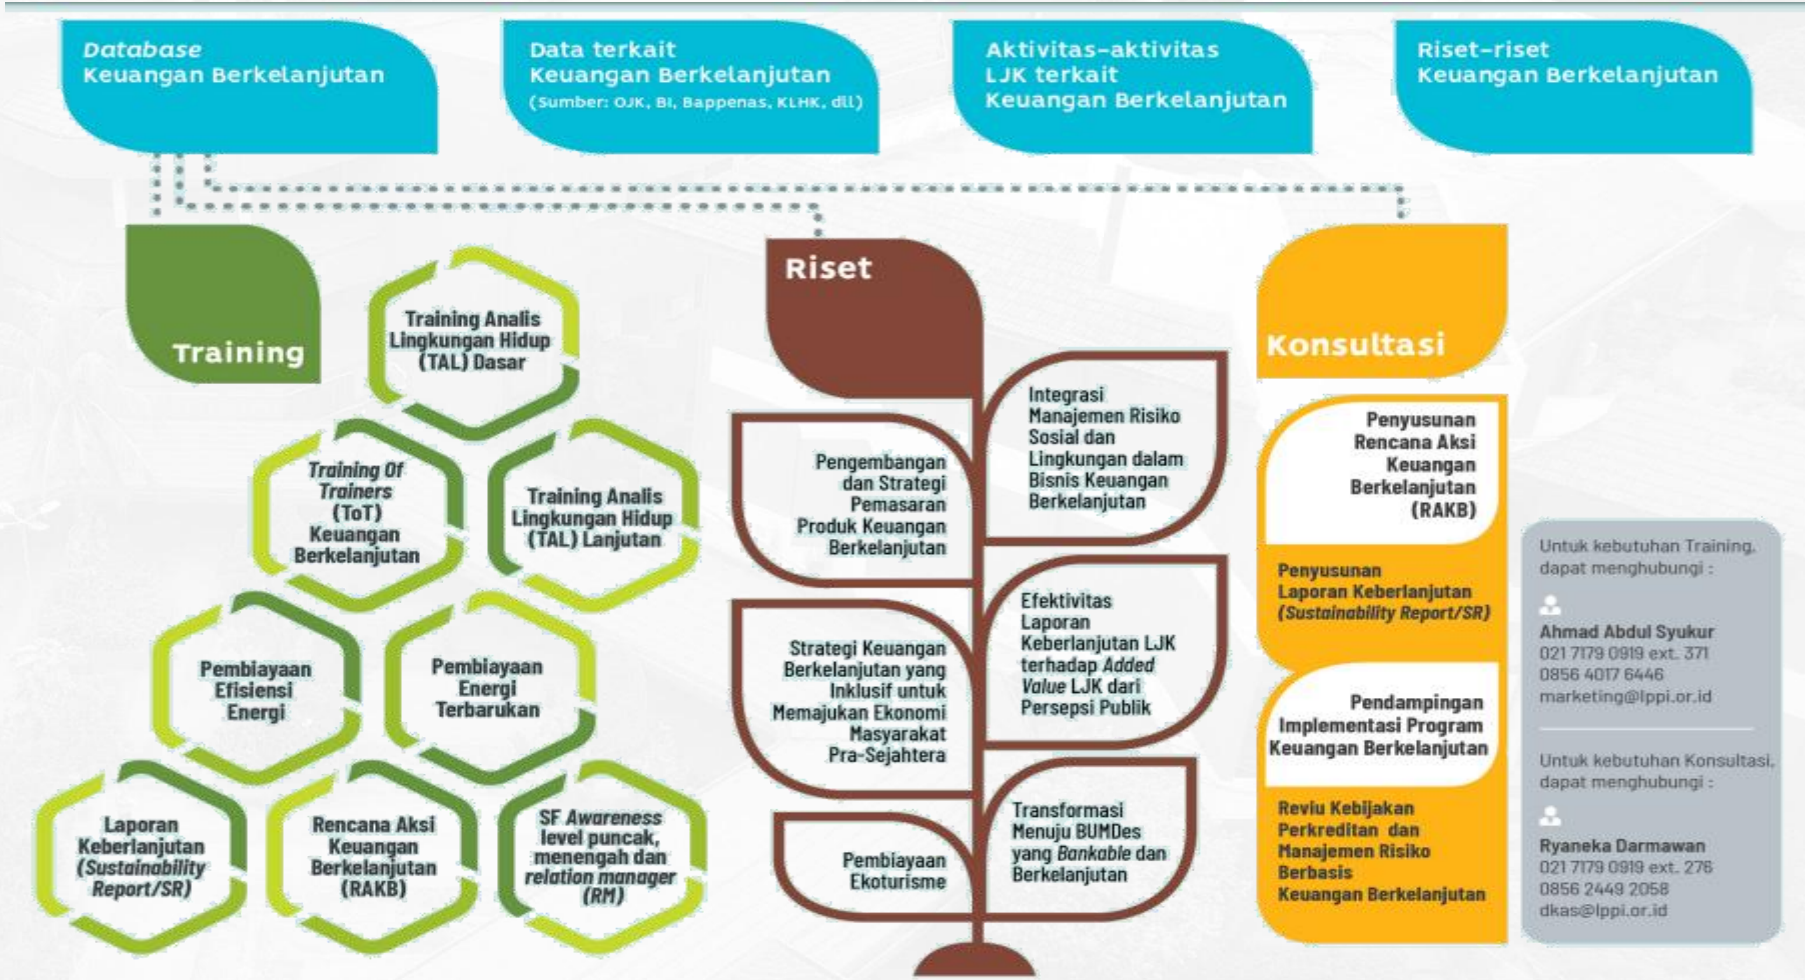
Database
Keuangan Berkelanjutan

Data terkait
Keuangan Berkelanjutan
(Sumber: OJK, BI, Bappenas, KLHK, dll)

Aktivitas-aktivitas
LJK terkait
Keuangan Berkelanjutan

Riset-riset
Keuangan Berkelanjutan

Training

Training Analis Lingkungan Hidup (TAL) Dasar

Training Of Trainers (ToT) Keuangan Berkelanjutan

Training Analis Lingkungan Hidup (TAL) Lanjutan

Pembiayaan Efisiensi Energi

Pembiayaan Energi Terbarukan

Laporan Keberlanjutan (Sustainability Report/SR)

Rencana Aksi Keuangan Berkelanjutan (RAKB)

SF Awareness level puncak, menengah dan relation manager (RM)

Riset

Pengembangan dan Strategi Pemasaran Produk Keuangan Berkelanjutan

Integrasi Manajemen Risiko Sosial dan Lingkungan dalam Bisnis Keuangan Berkelanjutan

Strategi Keuangan Berkelanjutan yang Inklusif untuk Memajukan Ekonomi Masyarakat Pra-Sejahtera

Efektivitas Laporan Keberlanjutan LJK terhadap Added Value LJK dari Persepsi Publik

Pembiayaan Ekoturisme

Transformasi Menuju BUMDes yang Bankable dan Berkelanjutan

Konsultasi

Penyusunan Rencana Aksi Keuangan Berkelanjutan (RAKB)

Penyusunan Laporan Keberlanjutan (Sustainability Report/SR)

Pendampingan Implementasi Program Keuangan Berkelanjutan

Reviu Kebijakan Perkreditan dan Manajemen Risiko Berbasis Keuangan Berkelanjutan

Untuk kebutuhan Training, dapat menghubungi :

Ahmad Abdul Syukur
021 7179 0919 ext. 371
0856 4017 6446
marketing@lppi.or.id

Untuk kebutuhan Konsultasi, dapat menghubungi :

Ryaneka Darmawan
021 7179 0919 ext. 276
0856 2449 2058
dkas@lppi.or.id